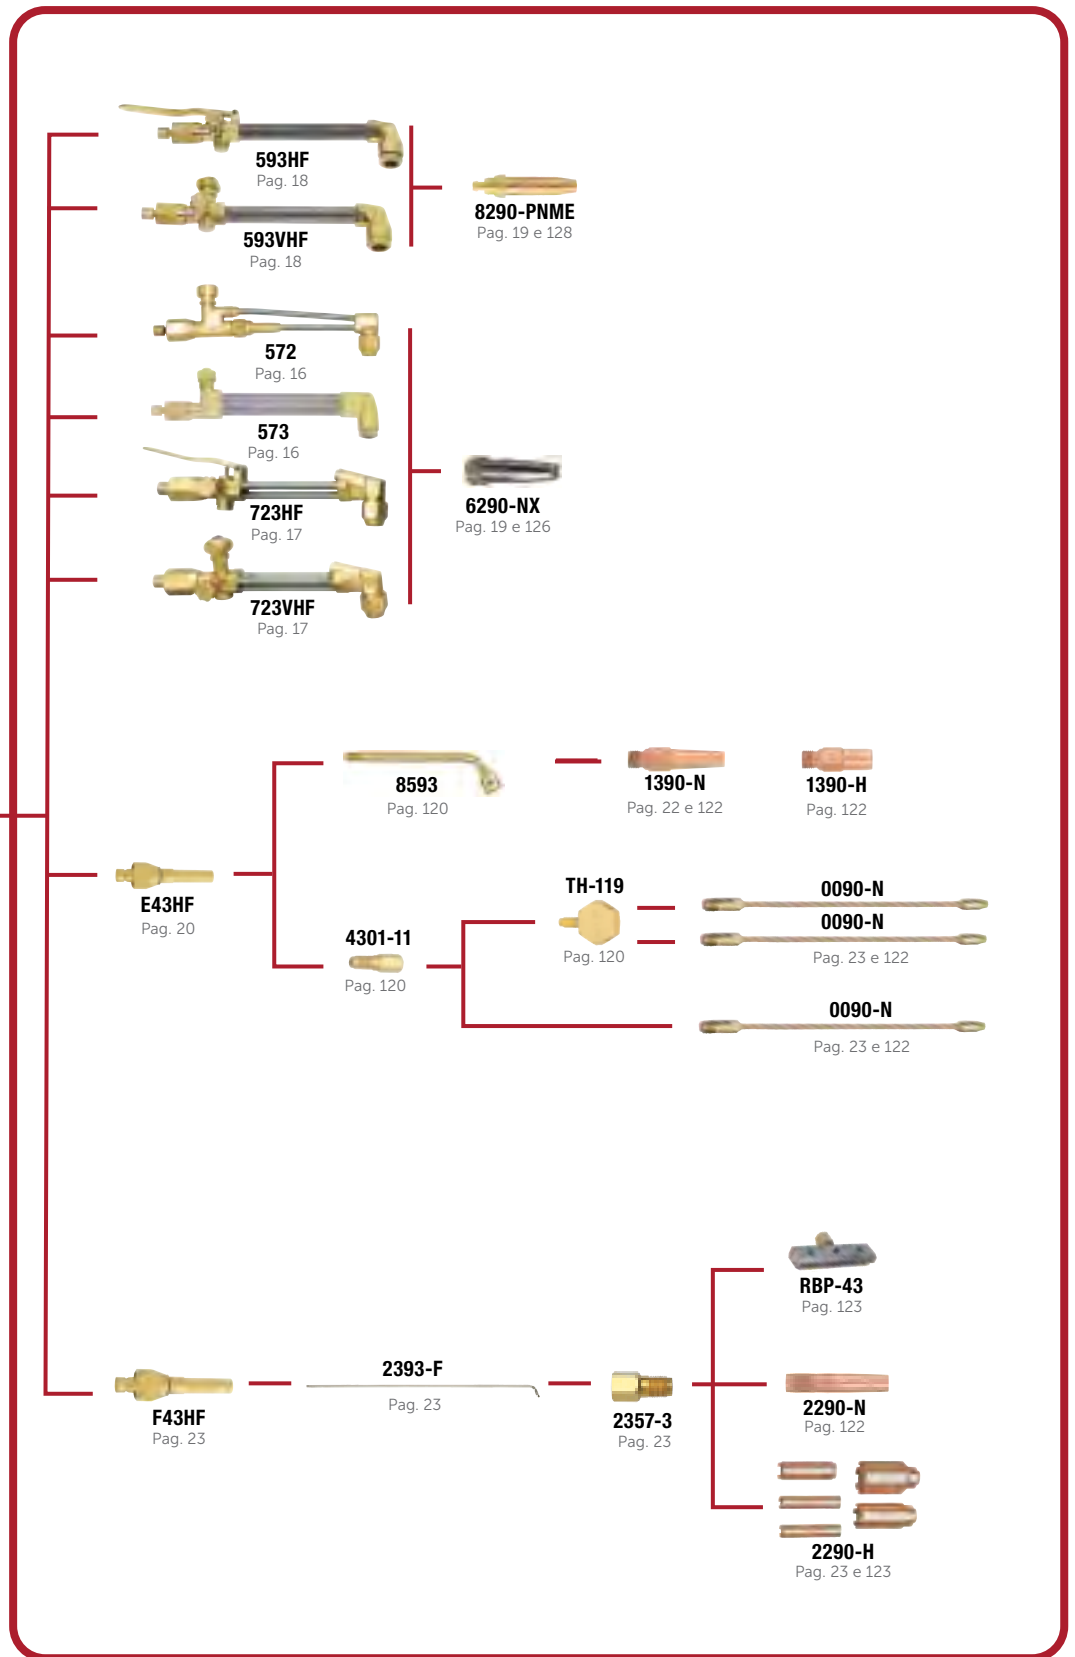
593HF
Pag. 18

593VHF
Pag. 18

8290-PNME
Pag. 19 e 128

572
Pag. 16

573
Pag. 16

723HF
Pag. 17

723VHF
Pag. 17

6290-NX
Pag. 19 e 126

8593
Pag. 120

1390-N
Pag. 22 e 122

1390-H
Pag. 122

E43HF
Pag. 20

TH-119
Pag. 120

0090-N

0090-N
Pag. 23 e 122

4301-11
Pag. 120

0090-N
Pag. 23 e 122

RBP-43
Pag. 123

2393-F
Pag. 23

F43HF
Pag. 23

2357-3
Pag. 23

2290-N
Pag. 122

2290-H
Pag. 23 e 123